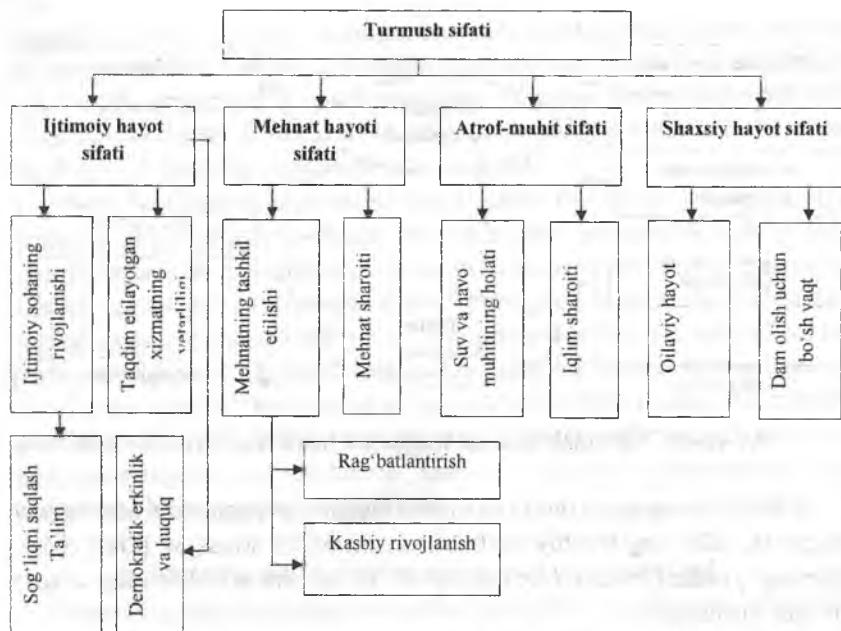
Turmush sifati

Ijtimoiy hayot sifati

Mehnat hayoti sifati

Atrof-muhit sifati

Shaxsiy hayot sifati

Ijtimoiy sohaning rivojlanishi

Taqdim etilayotgan xizmatning yetarliligi

Mehnatning tashkil etilishi

Mehnat sharoiti

Suv va havo muhitining holati

Iqlim sharoiti

Oilaviy hayot

Dam olish uchun bo'sh vaqt

Sog'liqni saqlash Ta'lim

Demokratik erkinlik va huquq

Rag'batlantirish

Kasbiy rivojlanish